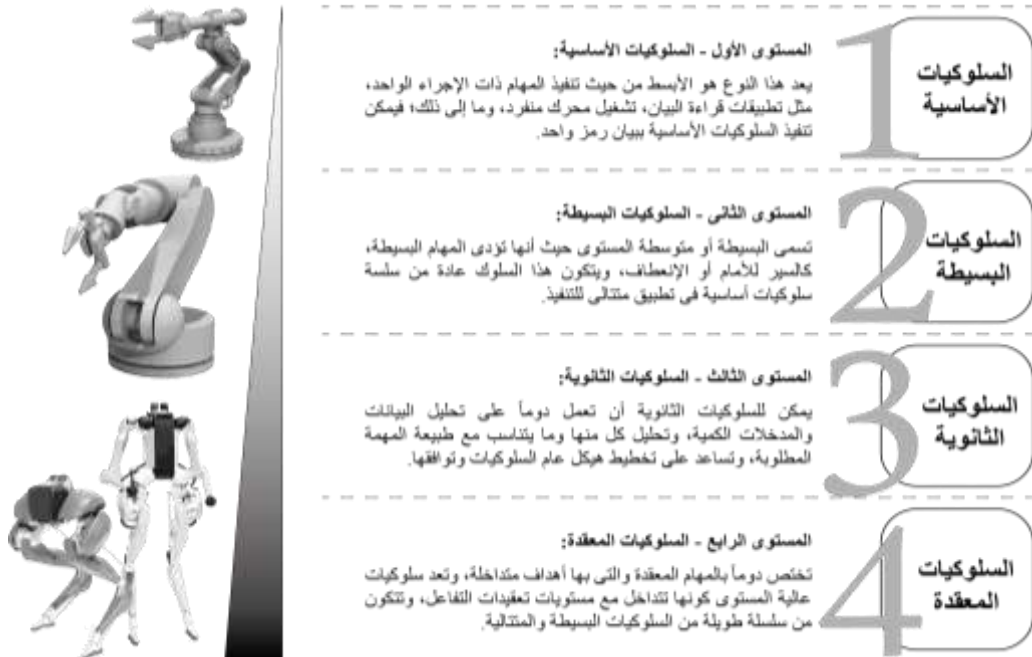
السلوكيات الأساسية

1

المستوى الأول - السلوكيات الأساسية:

يعد هذا النوع هو الأبسط من حيث تنفيذ المهام ذات الإجراء الواحد، مثل تطبيقات قراءة البيان، تشغيل محرك منفرد، وما إلى ذلك؛ فيمكن تنفيذ السلوكيات الأساسية ببيان رمز واحد.

السلوكيات البسيطة

2

المستوى الثاني - السلوكيات البسيطة:

تسمى البسيطة أو متوسطة المستوى حيث أنها تؤدى المهام البسيطة، كالسير للأمام أو الإنعطاف، ويتكون هذا السلوك عادة من سلسة سلوكيات أساسية فى تطبيق متتالى للتنفيذ.

السلوكيات الثانوية

3

المستوى الثالث - السلوكيات الثانوية:

يمكن للسلوكيات الثانوية أن تعمل دوماً على تحليل البيانات والمدخلات الكمية، وتحليل كل منها وما يتناسب مع طبيعة المهمة المطلوبة، وتساعد على تخطيط هيكل عام السلوكيات وتوافقها.

السلوكيات المعقدة

4

المستوى الرابع - السلوكيات المعقدة:

تختص دوماً بالمهام المعقدة والتى بها أهداف متداخلة، وتعد سلوكيات عالية المستوى كونها تتداخل مع مستويات تعقيدات التفاعل، وتتكون من سلسلة طويلة من السلوكيات البسيطة والمتتالية.